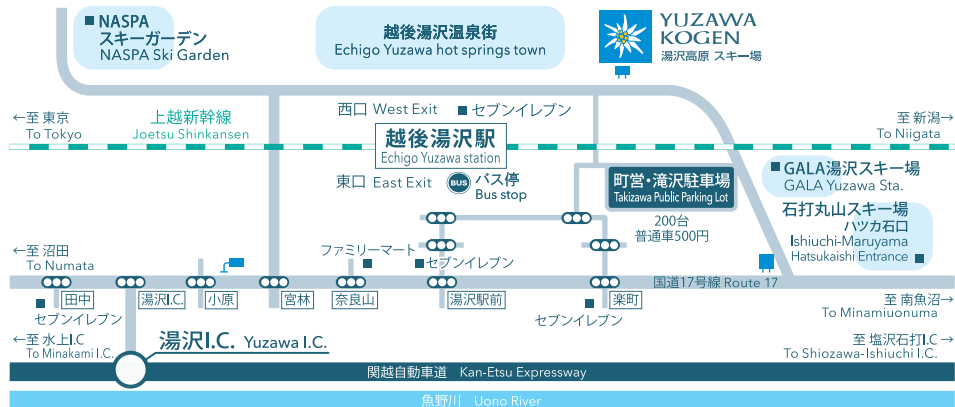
NASPA
スキーガーデン
NASPA Ski Garden

越後湯沢温泉街
Echigo Yuzawa hot springs town

YUZAWA
KOGEN
湯沢高原 スキー場

←至 東京
To Tokyo

上越新幹線
Joetsu Shinkansen

西口 West Exit
セブンイレブン

至 新潟→
To Niigata

越後湯沢駅
Echigo Yuzawa station

東口 East Exit
BUS バス停
Bus stop

町営・滝沢駐車場
Takizawa Public Parking Lot

200台
普通車500円

GALA湯沢スキー場
GALA Yuzawa Sta.

石打丸山スキー場
ハツカ石口
Ishiuchi-Maruyama
Hatsukaishi Entrance

←至 沼田
To Numata

ファミリーマート
セブンイレブン

国道17号線 Route 17

田中
湯沢I.C.
小原
宮林
奈良山
湯沢駅前
楽町

セブンイレブン
セブンイレブン

至 南魚沼→
To Minamiuonuma

←至 水上I.C
To Minakami I.C.

湯沢I.C. Yuzawa I.C.

至 塩沢石打I.C→
To Shiozawa-Ishiuchi I.C.

関越自動車道 Kan-Etsu Expressway

魚野川 Uono River